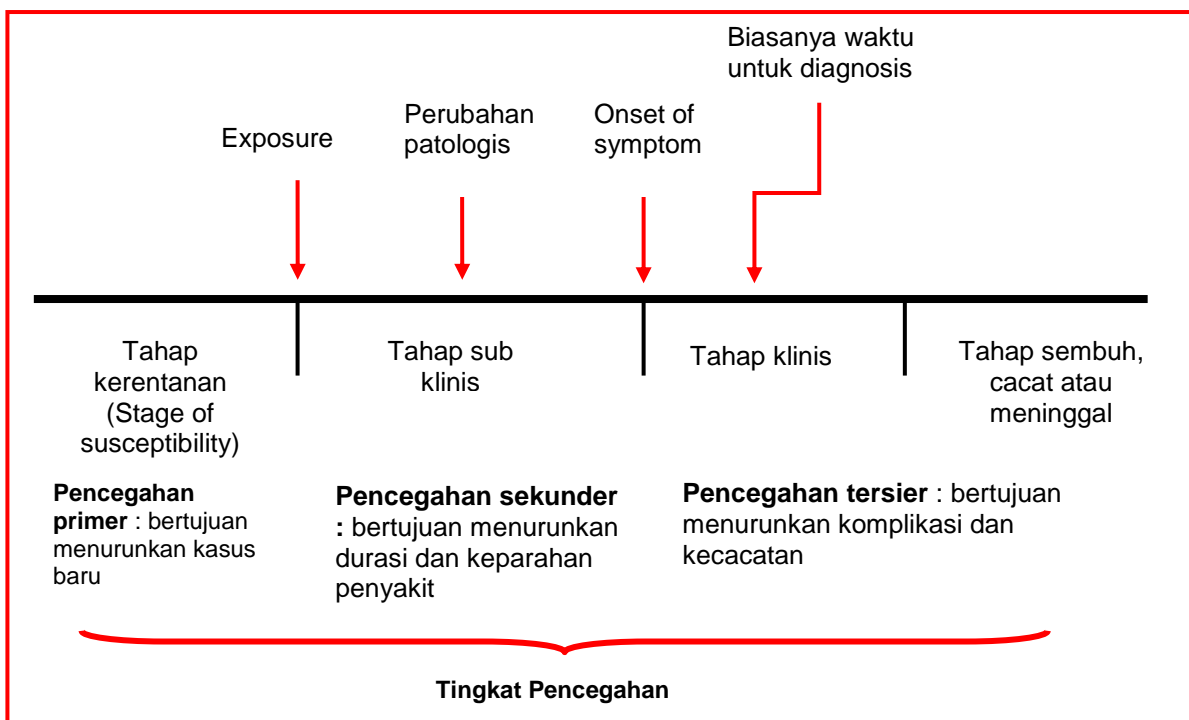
Biasanya waktu untuk diagnosis

Exposure

Perubahan patologis

Onset of symptom

Tahap kerentanan (Stage of susceptibility)

Tahap sub klinis

Tahap klinis

Tahap sembuh, cacat atau meninggal

**Pencegahan primer** : bertujuan menurunkan kasus baru

**Pencegahan sekunder :** bertujuan menurunkan durasi dan keparahan penyakit

**Pencegahan tersier** : bertujuan menurunkan komplikasi dan kecacatan

**Tingkat Pencegahan**